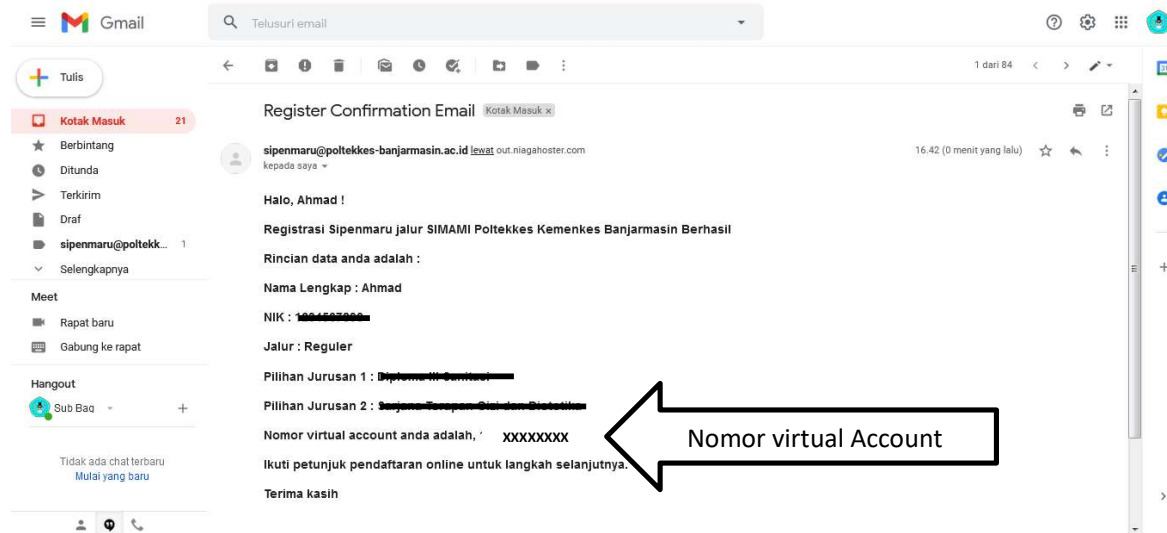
Gmail

Telusuri email

Tulis

Kotak Masuk 21

Berbintang

Ditunda

Terkirim

Draf

sipenmaru@poltekk... 1

Selengkapnya

Meet

Rapat baru

Gabung ke rapat

Hangout

Sub Bag

Tidak ada chat terbaru
Mulai yang baru

1 dari 84

Register Confirmation Email Kotak Masuk ×

sipenmaru@poltekkes-banjarmasin.ac.id lewat out.niagahoster.com
kepada saya

16.42 (0 menit yang lalu)

Halo, Ahmad !

Registrasi Sipenmaru jalur SIMAMI Poltekkes Kemenkes Banjarmasin Berhasil

Rincian data anda adalah :

Nama Lengkap : Ahmad

NIK : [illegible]

Jalur : Reguler

Pilihan Jurusan 1 : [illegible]

Pilihan Jurusan 2 : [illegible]

Nomor virtual account anda adalah, ' XXXXXXXX

Nomor virtual Account

Ikuti petunjuk pendaftaran online untuk langkah selanjutnya.

Terima kasih